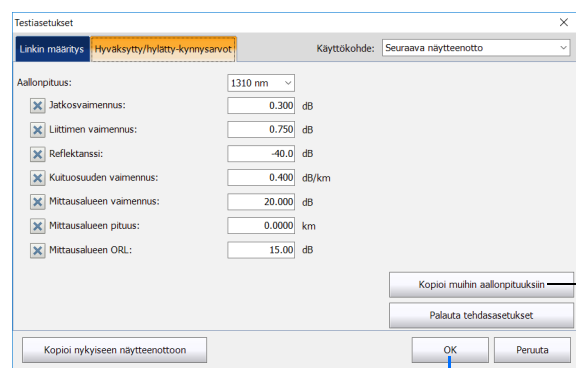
Testiasetukset

Linkin määritys | Hyväksytty/hylätty-kynnysarvot

Käyttökohde: Seuraava näytteenotto

Aallonpituus: 1310 nm

Jatkosvaimennus: 0.300 dB

Liittimen vaimennus: 0.750 dB

Reflektanssi: -40.0 dB

Kuituosuuden vaimennus: 0.400 dB/km

Mittausalueen vaimennus: 20.000 dB

Mittausalueen pituus: 0.0000 km

Mittausalueen ORL: 15.00 dB

Kopioi muihin aallonpituuksiin

Palauta tehdasasetukset

Kopioi nykyiseen näytteenottoon

OK

Peruuta